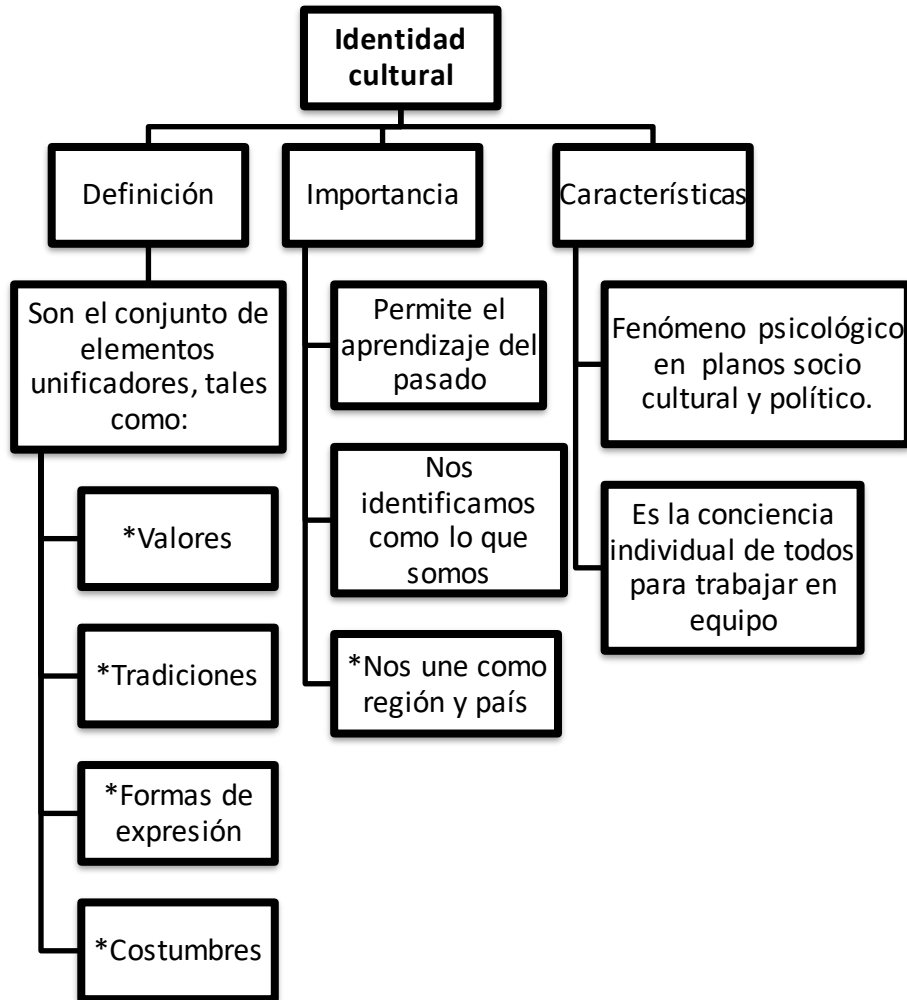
Identidad cultural

Definición

Son el conjunto de elementos unificadores, tales como:

*Valores

*Tradiciones

*Formas de expresión

*Costumbres

Importancia

Permite el aprendizaje del pasado

Nos identificamos como lo que somos

*Nos une como región y país

Características

Fenómeno psicológico en planos socio cultural y político.

Es la conciencia individual de todos para trabajar en equipo